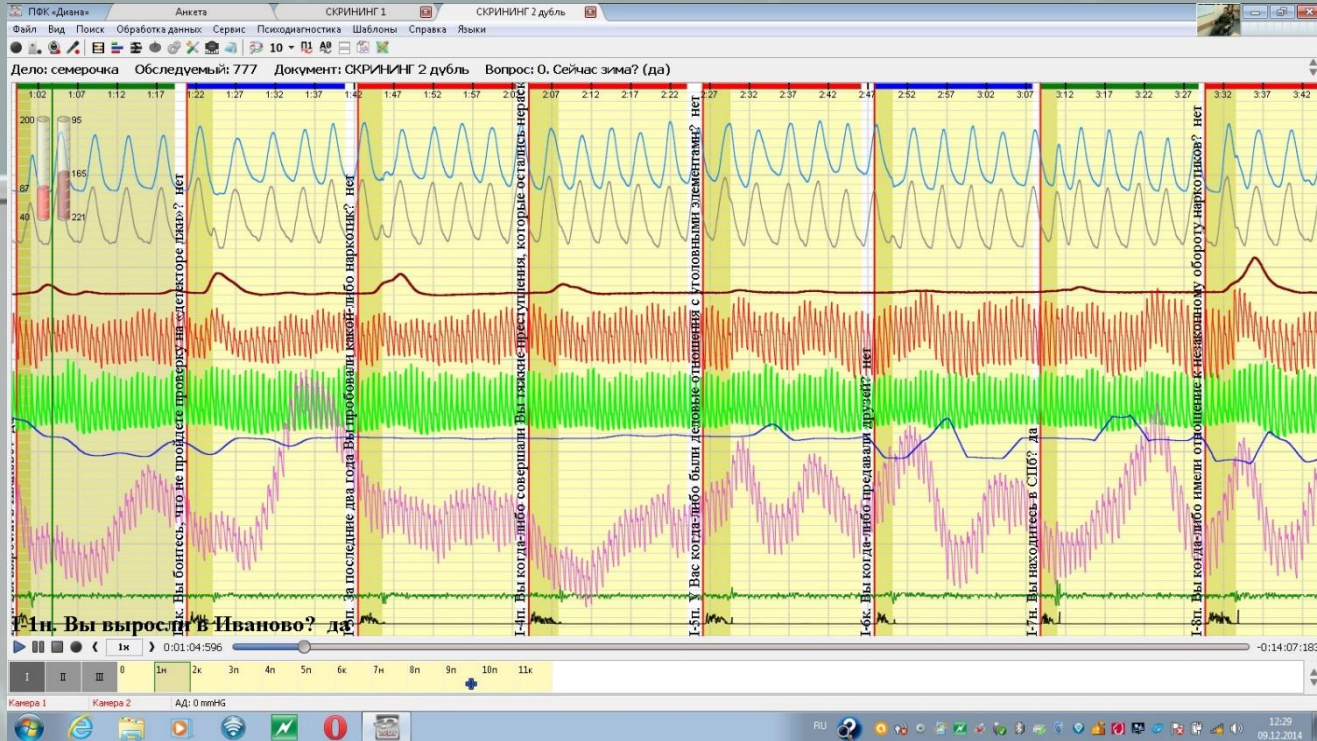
ПФК «Диана» | Анкета | СКРИНИНГ 1 | СКРИНИНГ 2 дубль

Файл Вид Поиск Обработка данных Сервис Психодиагностика Шаблоны Справка Языки

10

Дело: семерочка Обследуемый: 777 Документ: СКРИНИНГ 2 дубль Вопрос: 0. Сейчас зима? (да)

1:02 1:07 1:12 1:17 1:22 1:27 1:32 1:37 1:42 1:47 1:52 1:57 2:02 2:07 2:12 2:17 2:22 2:27 2:32 2:37 2:42 2:47 2:52 2:57 3:02 3:07 3:12 3:17 3:22 3:27 3:32 3:37 3:42

200 95 87 165 40 221

I-2к. Вы боитесь, что не пройдете проверку на «детекторе лжи»? нет

I-3п. За последние два года Вы пробовали какой-либо наркотик? нет

I-4п. Вы когда-либо совершали Вы тяжкие преступления, которые остались нераск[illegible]

I-5п. У Вас когда-либо были деловые отношения с уголовными элементами? нет

I-6к. Вы когда-либо предавали друзей? нет

I-7н. Вы находитесь в СПб? да

I-8п. Вы когда-либо имели отношение к незаконному обороту наркотиков? нет

I-1н. Вы выросли в Иваново? да

1x 0:01:04:596 -0:14:07:183

I II III 0 1н 2к 3п 4п 5п 6к 7н 8п 9п 10п 11к

Камера 1 Камера 2 АД: 0 mmHG

RU 12:29 09.12.2014